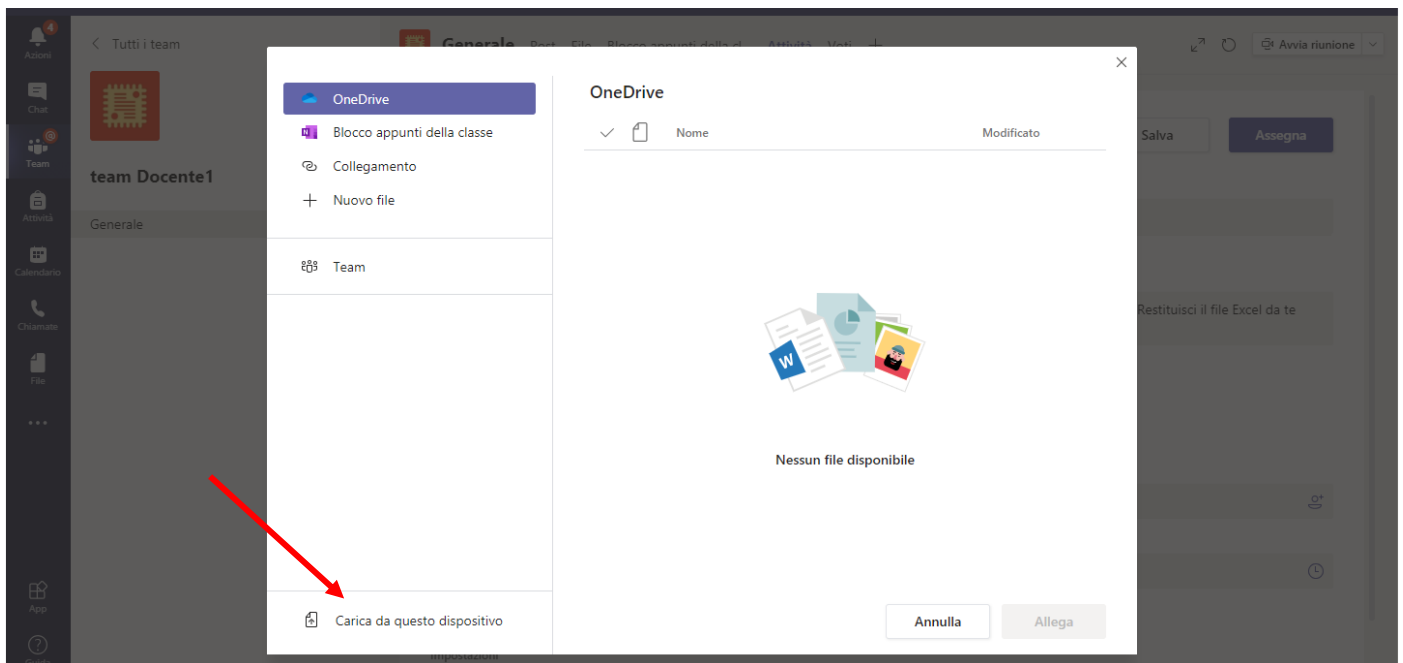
Azioni
Chat
Team
Attività
Calendario
Chiamate
File
...
App
Guida

Tutti i team
team Docente1
Generale

Generale Post File Blocco appunti della cl... Attività Voti +

Avvia riunione

Salva
Assegna
Restituisci il file Excel da te

OneDrive
Blocco appunti della classe
Collegamento
Nuovo file
Team
Carica da questo dispositivo

OneDrive
Nome
Modificato
Nessun file disponibile
Annulla
Allega

Impostazioni